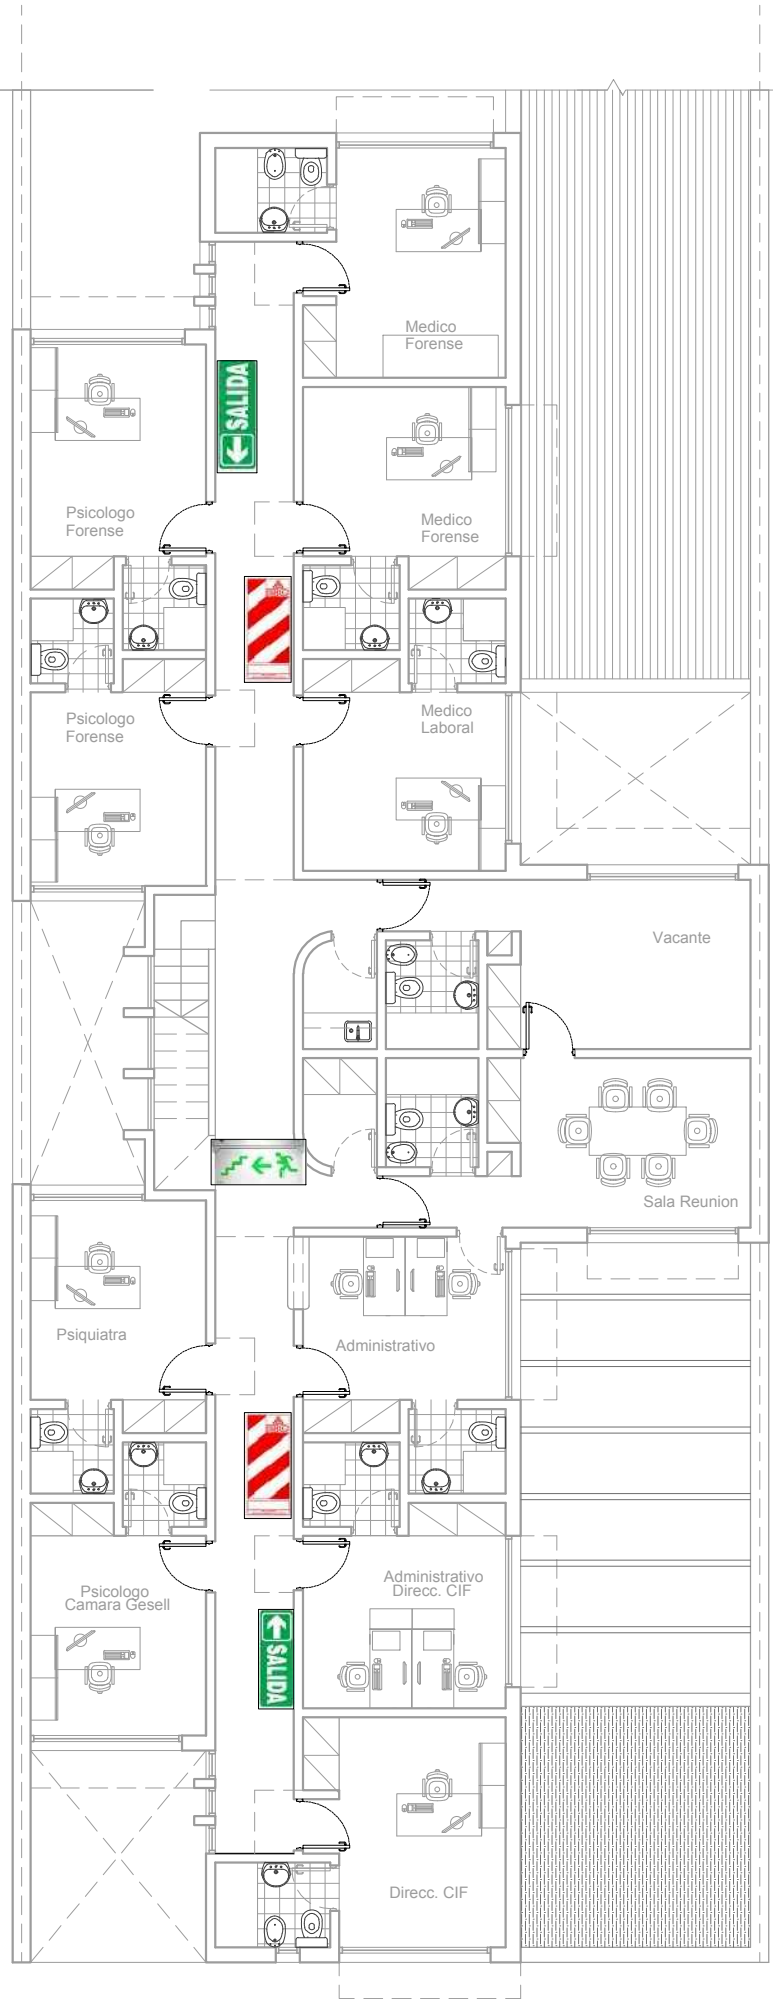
Medico Forense

SALIDA

Psicologo Forense

Medico Forense

Psicologo Forense

Medico Laboral

Vacante

Sala Reunion

Psiquiatra

Administrativo

Psicologo Camara Gesell

Administrativo Direcc. CIF

SALIDA

Direcc. CIF